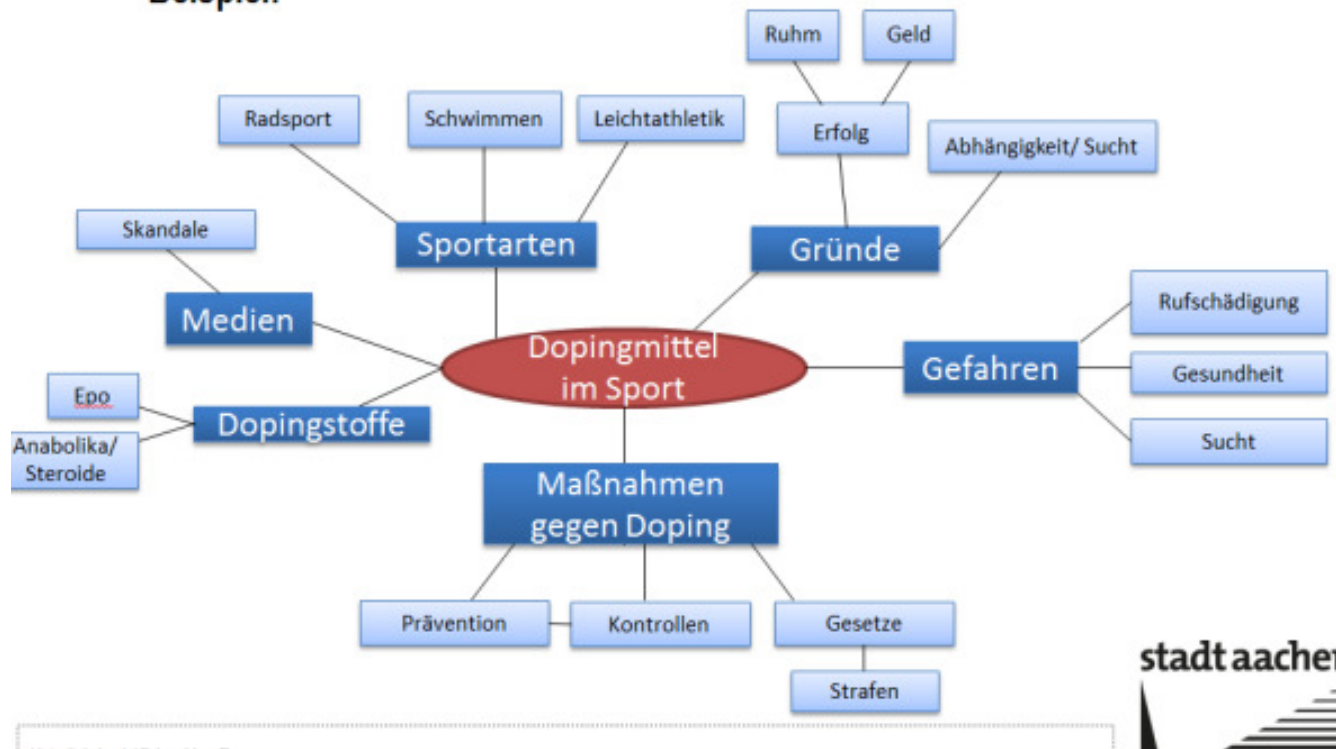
Beispiel

Ruhm

Geld

Radsport

Schwimmen

Leichtathletik

Erfolg

Abhängigkeit/ Sucht

Skandale

Sportarten

Gründe

Medien

Dopingmittel im Sport

Rufschädigung

Gefahren

Gesundheit

Epo

Dopingstoffe

Anabolika/ Steroide

Sucht

Maßnahmen gegen Doping

Prävention

Kontrollen

Gesetze

Strafen

stadt aache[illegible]